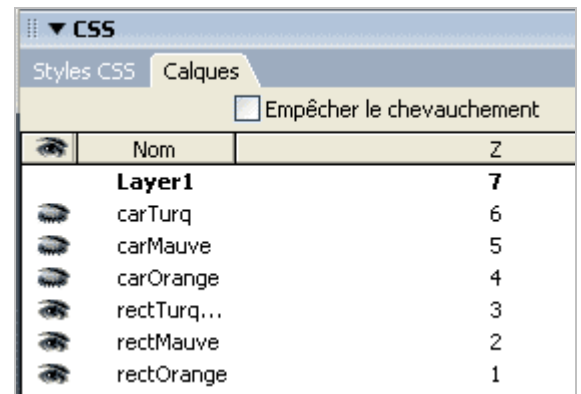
▼ CSS

Styles CSS Calques

Empêcher le chevauchement

| | Nom | Z |
|---|---|---|
| | **Layer1** | **7** |
| | carTurq | 6 |
| | carMauve | 5 |
| | carOrange | 4 |
| | rectTurq... | 3 |
| | rectMauve | 2 |
| | rectOrange | 1 |